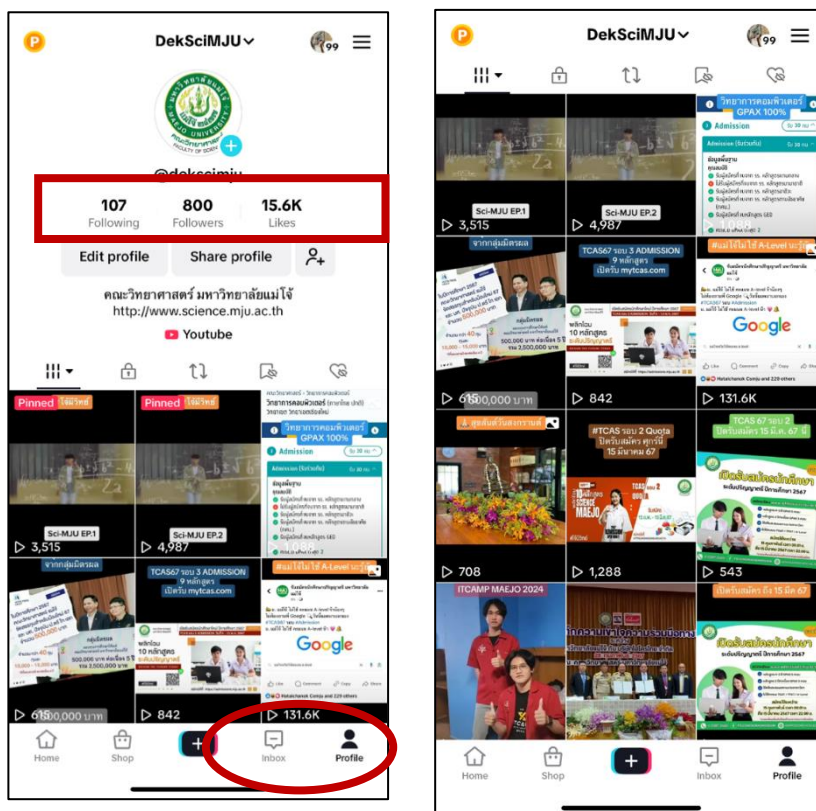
P DekSciMJU 99

@dekscimju

107 Following
800 Followers
15.6K Likes

Edit profile
Share profile

คณะวิทยาศาสตร์ มหาวิทยาลัยแม่โจ้
http://www.science.mju.ac.th
Youtube

Pinned
Sci-MJU EP.1
▷ 3,515

Pinned
Sci-MJU EP.2
▷ 4,987

วิทยาการคอมพิวเตอร์ GPAX 100%
Admission

จากกลุ่มมิตรผล
▷ 615

TCAS67 รอบ 3 ADMISSION 9 หลักสูตร เปิดรับ mytcas.com
▷ 842

#แม่โจ้ไม่ใช้ A-Level นะรู้ยัง
Google
▷ 131.6K

Home
Shop
+
Inbox
Profile

P DekSciMJU 99

Sci-MJU EP.1
▷ 3,515

Sci-MJU EP.2
▷ 4,987

วิทยาการคอมพิวเตอร์ GPAX 100%
Admission

จากกลุ่มมิตรผล
▷ 615

TCAS67 รอบ 3 ADMISSION 9 หลักสูตร เปิดรับ mytcas.com
▷ 842

#แม่โจ้ไม่ใช้ A-Level นะรู้ยัง
Google
▷ 131.6K

สุดสันต์วันสงกรานต์
▷ 708

#TCAS รอบ 2 Quota ปิดรับสมัคร ศุกร์นี้ 15 มีนาคม 67
MAEJO
▷ 1,288

TCAS 67 รอบ 2 ปิดรับสมัคร 15 มี.ค. 67 นี้
เปิดรับสมัครนักศึกษา
▷ 543

ITCAMP MAEJO 2024

เปิดรับสมัคร ถึง 15 มีค 67
เปิดรับสมัครนักศึกษา

Home
Shop
+
Inbox
Profile